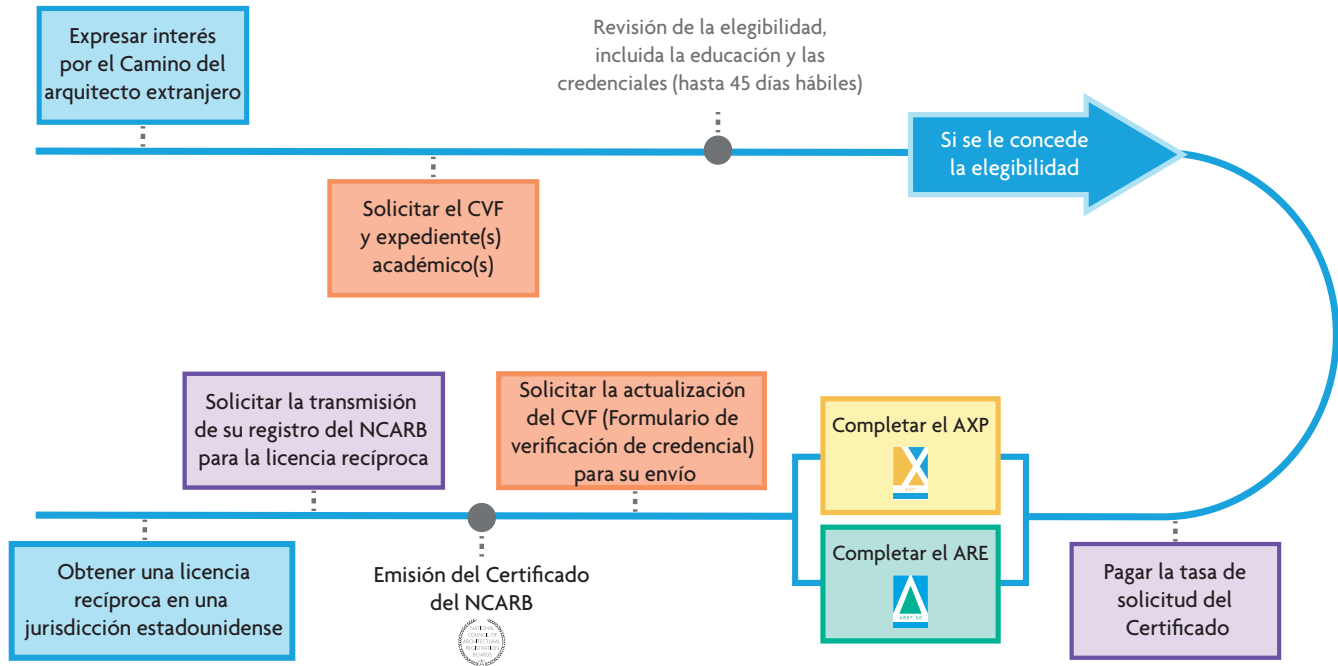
Expresar interés por el Camino del arquitecto extranjero

Revisión de la elegibilidad, incluida la educación y las credenciales (hasta 45 días hábiles)

Si se le concede la elegibilidad

Solicitar el CVF y expediente(s) académico(s)

Solicitar la transmisión de su registro del NCARB para la licencia recíproca

Solicitar la actualización del CVF (Formulario de verificación de credencial) para su envío

Completar el AXP

AXP

Completar el ARE

ARE® 5.0

Obtener una licencia recíproca en una jurisdicción estadounidense

Emisión del Certificado del NCARB

NATIONAL COUNCIL OF ARCHITECTURAL REGISTRATION BOARDS

Pagar la tasa de solicitud del Certificado